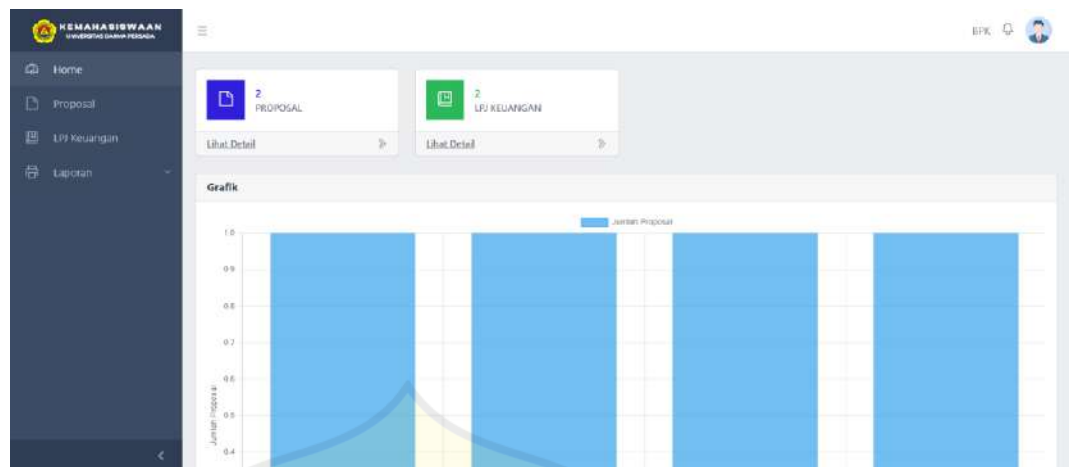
KEMAHASISWAAN
UNIVERSITAS DARMA PERSADA

Home
Proposal
LPJ Keuangan
Laporan

BPK

2
PROPOSAL
Lihat Detail

2
LPJ KEUANGAN
Lihat Detail

Grafik

Jumlah Proposal

1.0
0.9
0.8
0.7
0.6
0.5
0.4

Jumlah Proposal